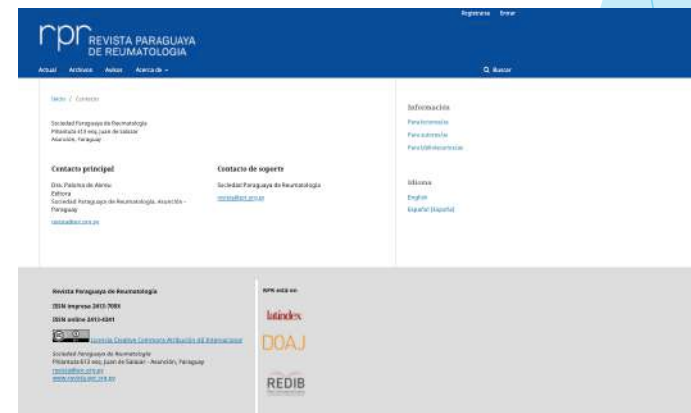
Registrarse Entrar

rpr REVISTA PARAGUAYA DE REUMATOLOGIA

Actual Archivos Avisos Acerca de

Buscar

Inicio / Contacto

Sociedad Paraguaya de Reumatología
Pitiantuta 613 esq. Juan de Salazar
Asunción, Paraguay

Contacto principal

Dra. Paloma de Abreu
Editora
Sociedad Paraguaya de Reumatología. Asunción - Paraguay
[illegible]

Contacto de soporte

Sociedad Paraguaya de Reumatología
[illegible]

Información

Para lectores/as

Para autores/as

Para bibliotecarios/as

Idioma

English

Español (España)

Revista Paraguaya de Reumatología

ISSN impresa 2413-708X

ISSN online 2413-4341

Licencia Creative Commons Atribución 4.0 Internacional

Sociedad Paraguaya de Reumatología
Pitiantuta 613 esq. Juan de Salazar - Asunción, Paraguay
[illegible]
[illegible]

RPR está en:

latindex

DOAJ

REDIB